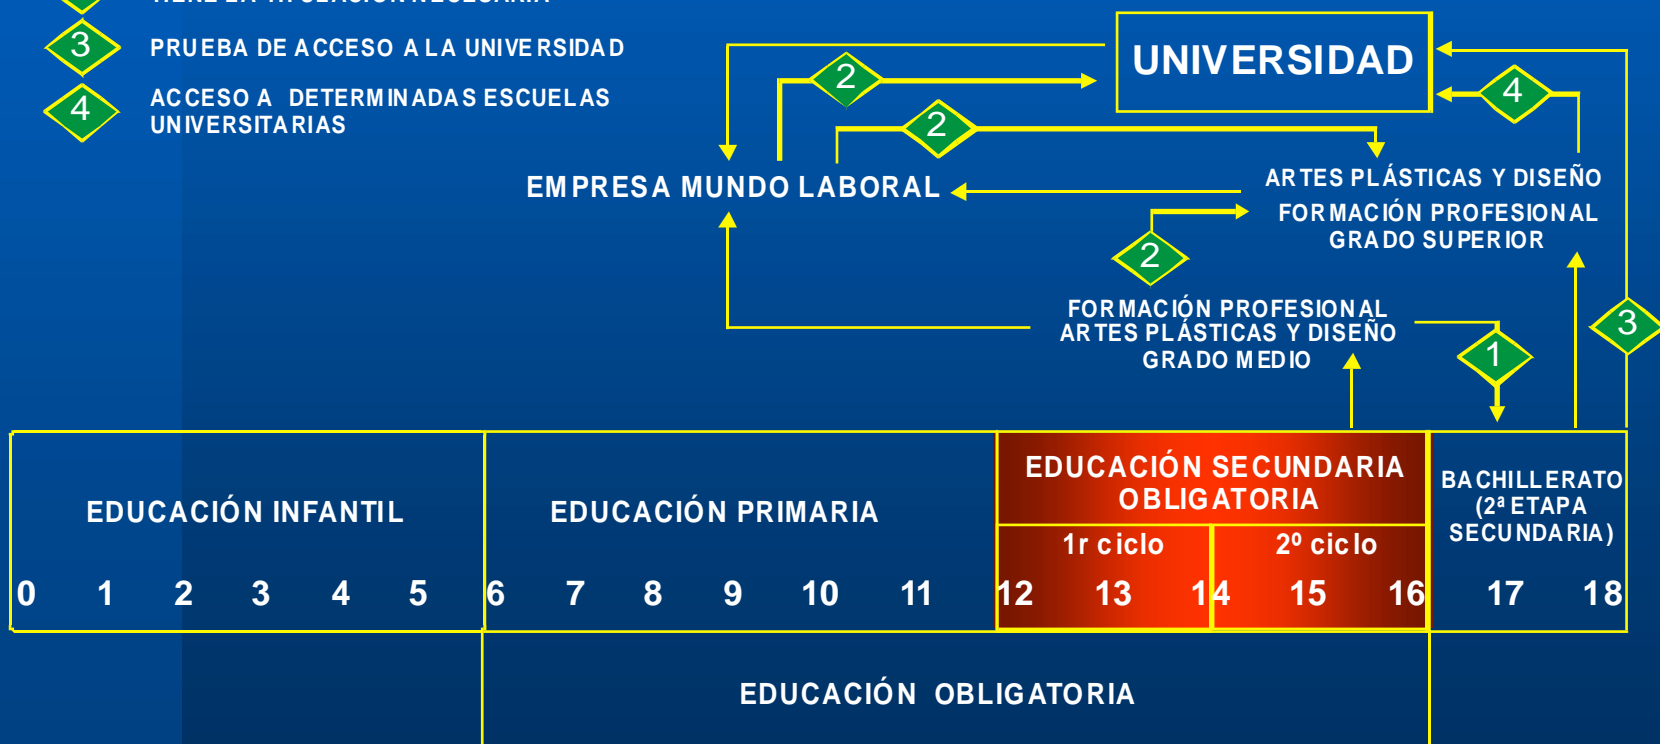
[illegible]

3 PRUEBA DE ACCESO A LA UNIVERSIDAD

4 ACCESO A DETERMINADAS ESCUELAS UNIVERSITARIAS

UNIVERSIDAD

2

2

4

EMPRESA MUNDO LABORAL

ARTES PLÁSTICAS Y DISEÑO
FORMACIÓN PROFESIONAL
GRADO SUPERIOR

2

FORMACIÓN PROFESIONAL
ARTES PLÁSTICAS Y DISEÑO
GRADO MEDIO

1

3

EDUCACIÓN INFANTIL

EDUCACIÓN PRIMARIA

EDUCACIÓN SECUNDARIA OBLIGATORIA

1r ciclo

2º ciclo

BACHILLERATO (2ª ETAPA SECUNDARIA)

0 1 2 3 4 5 6 7 8 9 10 11 12 13 14 15 16 17 18

EDUCACIÓN OBLIGATORIA